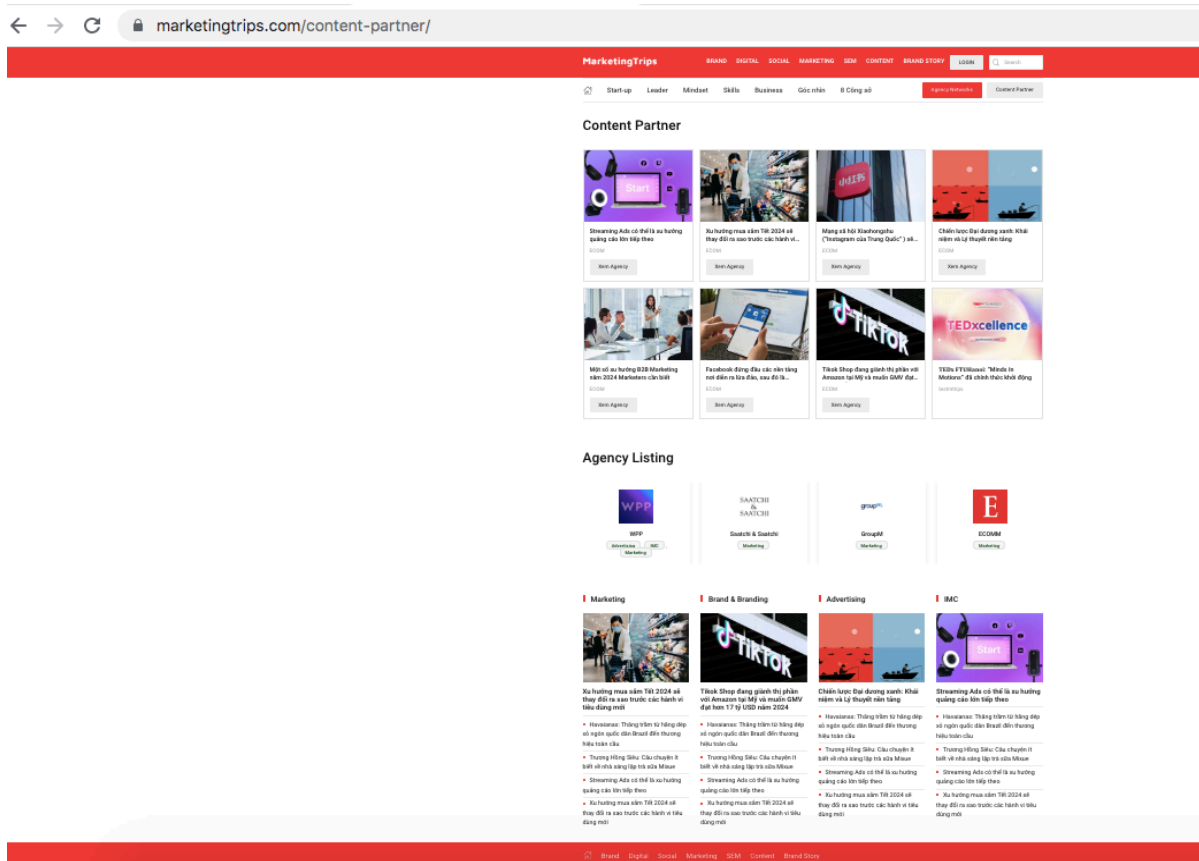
marketingtrips.com/content-partner/

MarketingTrips BRAND DIGITAL SOCIAL MARKETING SEM CONTENT BRAND STORY LOGIN Search

Start-up Leader Mindset Skills Business Góc nhìn 8 Công sở Agency Networks Content Partner

Content Partner

Start

Streaming Ads có thể là xu hướng quảng cáo lớn tiếp theo
ECOM
Xem Agency

Xu hướng mua sắm Tết 2024 sẽ thay đổi ra sao trước các hành vi...
ECOM
Xem Agency

Mạng xã hội Xiaohongshu ("Instagram của Trung Quốc") sẽ...
ECOM
Xem Agency

Chiến lược Đại dương xanh: Khái niệm và Lý thuyết nền tảng
ECOM
Xem Agency

Một số xu hướng B2B Marketing năm 2024 Marketers cần biết
ECOM
Xem Agency

Facebook đứng đầu các nền tảng mở điểm ra lừa đảo, sau đó là...
ECOM
Xem Agency

TIKTOK
Tiktok Shop đang giành thị phần với Amazon tại Mỹ và muốn GMV đạt...
ECOM
Xem Agency

TEDxcellence
TEDx FTUHanoi: "Minds In Motions" đã chính thức khởi động
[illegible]

Agency Listing

WPP
WPP
Advertising IMC Marketing

SAATCHI & SAATCHI
Saatchi & Saatchi
Marketing

groupm
GroupM
Marketing

E
ECOMM
Marketing

Marketing
Xu hướng mua sắm Tết 2024 sẽ thay đổi ra sao trước các hành vi tiêu dùng mới
Havaianas: Thăng trầm từ hãng dép xỏ ngón quốc dân Brazil đến thương hiệu toàn cầu
Trương Hồng Siêu: Câu chuyện ít biết về nhà sáng lập trà sữa Mixue
Streaming Ads có thể là xu hướng quảng cáo lớn tiếp theo
Xu hướng mua sắm Tết 2024 sẽ thay đổi ra sao trước các hành vi tiêu dùng mới

Brand & Branding
TIKTOK
Tiktok Shop đang giành thị phần với Amazon tại Mỹ và muốn GMV đạt hơn 17 tỷ USD năm 2024
Havaianas: Thăng trầm từ hãng dép xỏ ngón quốc dân Brazil đến thương hiệu toàn cầu
Trương Hồng Siêu: Câu chuyện ít biết về nhà sáng lập trà sữa Mixue
Streaming Ads có thể là xu hướng quảng cáo lớn tiếp theo
Xu hướng mua sắm Tết 2024 sẽ thay đổi ra sao trước các hành vi tiêu dùng mới

Advertising
Chiến lược Đại dương xanh: Khái niệm và Lý thuyết nền tảng
Havaianas: Thăng trầm từ hãng dép xỏ ngón quốc dân Brazil đến thương hiệu toàn cầu
Trương Hồng Siêu: Câu chuyện ít biết về nhà sáng lập trà sữa Mixue
Streaming Ads có thể là xu hướng quảng cáo lớn tiếp theo
Xu hướng mua sắm Tết 2024 sẽ thay đổi ra sao trước các hành vi tiêu dùng mới

IMC
Start
Streaming Ads có thể là xu hướng quảng cáo lớn tiếp theo
Havaianas: Thăng trầm từ hãng dép xỏ ngón quốc dân Brazil đến thương hiệu toàn cầu
Trương Hồng Siêu: Câu chuyện ít biết về nhà sáng lập trà sữa Mixue
Streaming Ads có thể là xu hướng quảng cáo lớn tiếp theo
Xu hướng mua sắm Tết 2024 sẽ thay đổi ra sao trước các hành vi tiêu dùng mới

Brand Digital Social Marketing SEM Content Brand Story